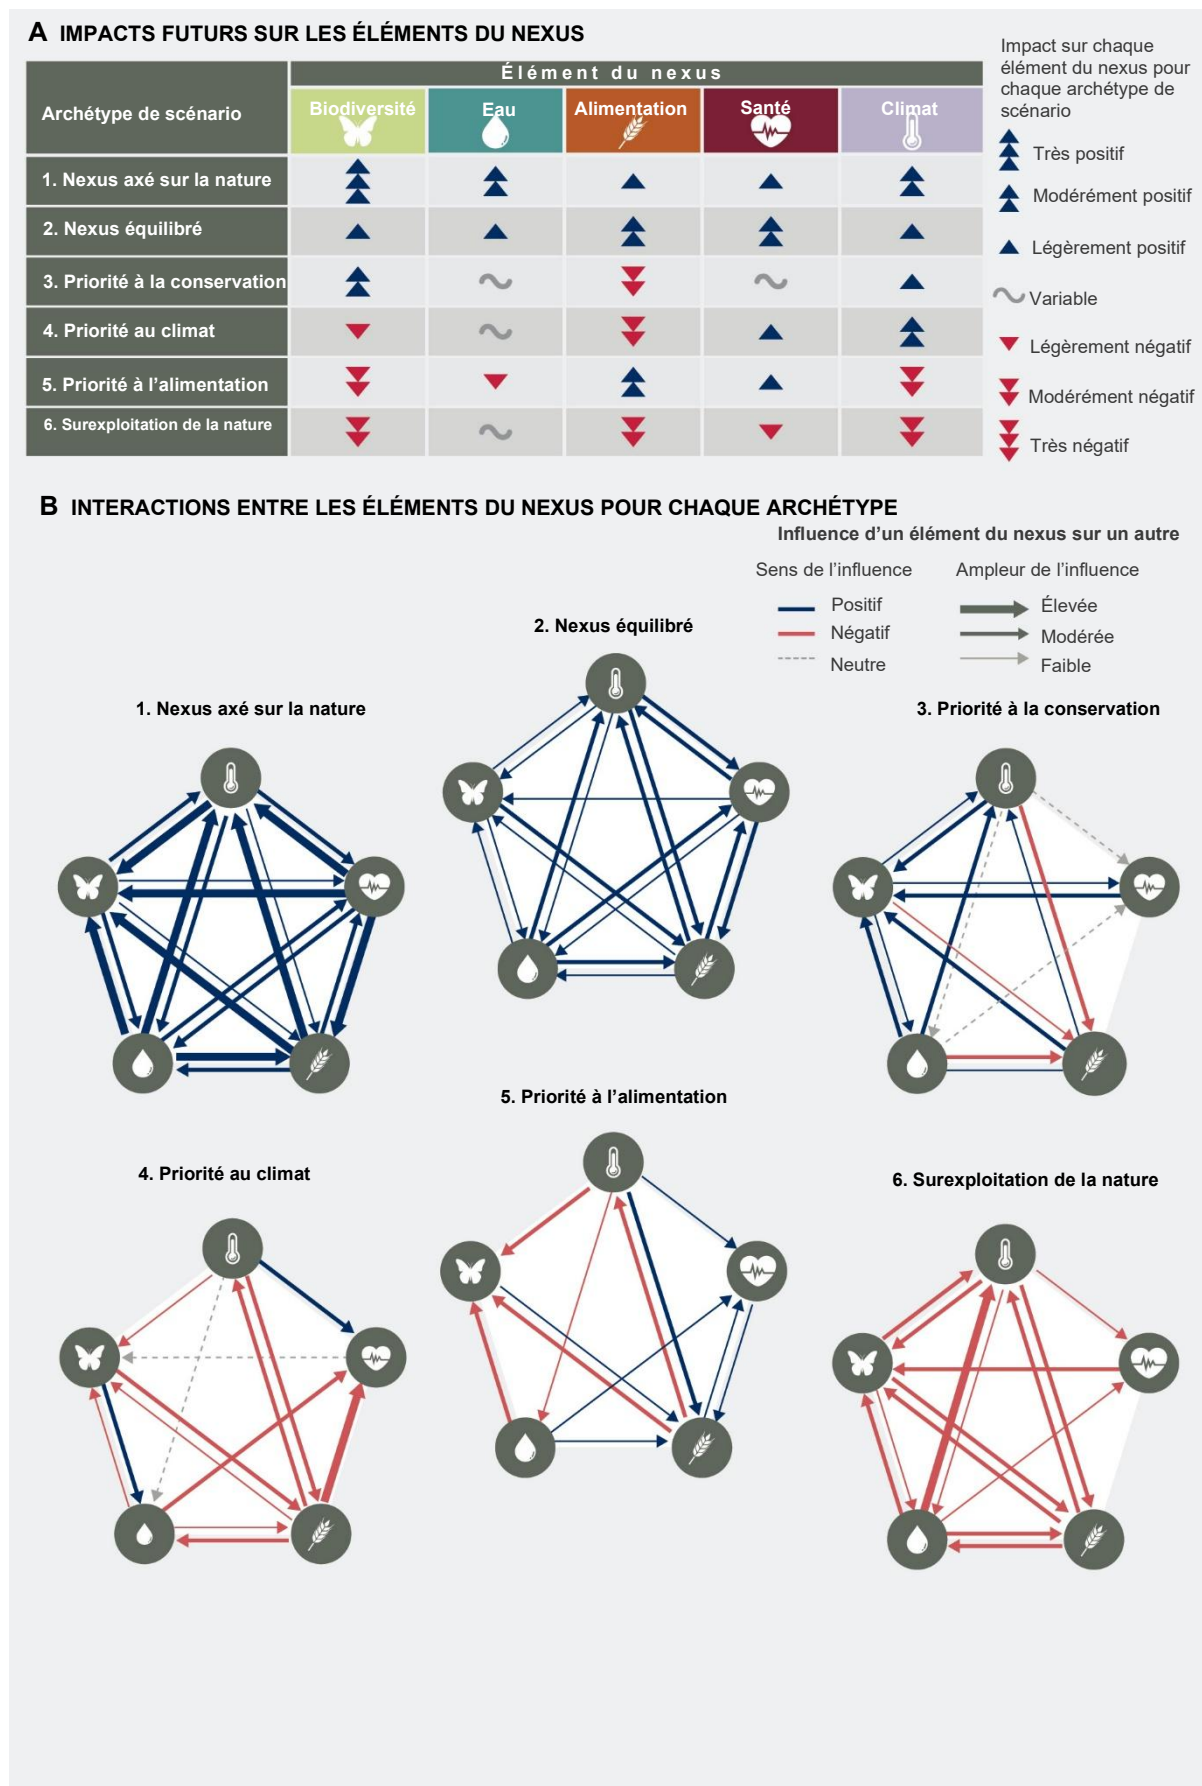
A IMPACTS FUTURS SUR LES ÉLÉMENTS DU NEXUS

| Archétype de scénario | Biodiversité | Eau | Alimentation | Santé | Climat |
|---|---|---|---|---|---|
| 1. Nexus axé sur la nature | Très positif | Modérément positif | Légèrement positif | Légèrement positif | Modérément positif |
| 2. Nexus équilibré | Légèrement positif | Légèrement positif | Modérément positif | Modérément positif | Légèrement positif |
| 3. Priorité à la conservation | Modérément positif | Variable | Modérément négatif | Variable | Légèrement positif |
| 4. Priorité au climat | Légèrement négatif | Variable | Modérément négatif | Légèrement positif | Modérément positif |
| 5. Priorité à l'alimentation | Modérément négatif | Légèrement négatif | Modérément positif | Légèrement positif | Modérément négatif |
| 6. Surexploitation de la nature | Modérément négatif | Variable | Modérément négatif | Légèrement négatif | Modérément négatif |

Élément du nexus

Impact sur chaque élément du nexus pour chaque archétype de scénario
Très positif
Modérément positif
Légèrement positif
Variable
Légèrement négatif
Modérément négatif
Très négatif

B INTERACTIONS ENTRE LES ÉLÉMENTS DU NEXUS POUR CHAQUE ARCHÉTYPE

Influence d'un élément du nexus sur un autre
Sens de l'influence
Positif
Négatif
Neutre
Ampleur de l'influence
Élevée
Modérée
Faible

2. Nexus équilibré
1. Nexus axé sur la nature
3. Priorité à la conservation
5. Priorité à l'alimentation
4. Priorité au climat
6. Surexploitation de la nature